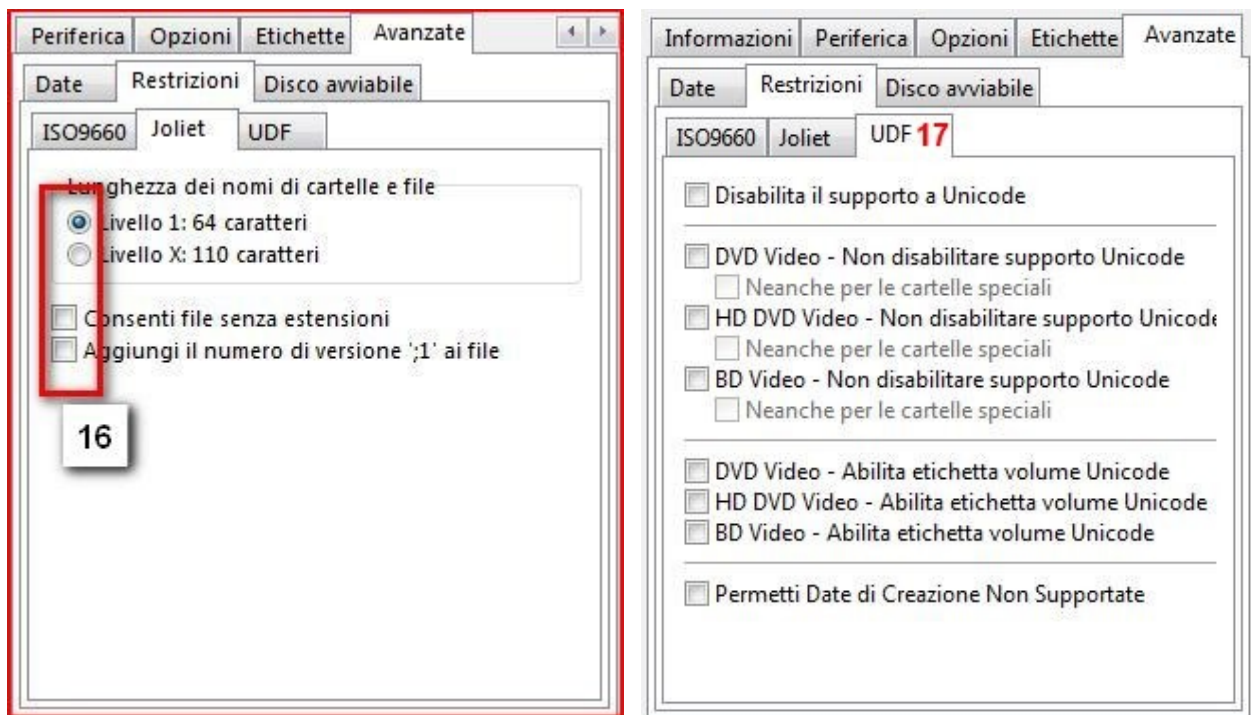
Periferica | Opzioni | Etichette | Avanzate

Date | Restrizioni | Disco avviabile

ISO9660 | Joliet | UDF

Lunghezza dei nomi di cartelle e file

Livello 1: 64 caratteri

Livello X: 110 caratteri

Consenti file senza estensioni

Aggiungi il numero di versione ';1' ai file

16

Informazioni | Periferica | Opzioni | Etichette | Avanzate

Date | Restrizioni | Disco avviabile

ISO9660 | Joliet | UDF 17

Disabilita il supporto a Unicode

DVD Video - Non disabilitare supporto Unicode

Neanche per le cartelle speciali

HD DVD Video - Non disabilitare supporto Unicode

Neanche per le cartelle speciali

BD Video - Non disabilitare supporto Unicode

Neanche per le cartelle speciali

DVD Video - Abilita etichetta volume Unicode

HD DVD Video - Abilita etichetta volume Unicode

BD Video - Abilita etichetta volume Unicode

Permetti Date di Creazione Non Supportate